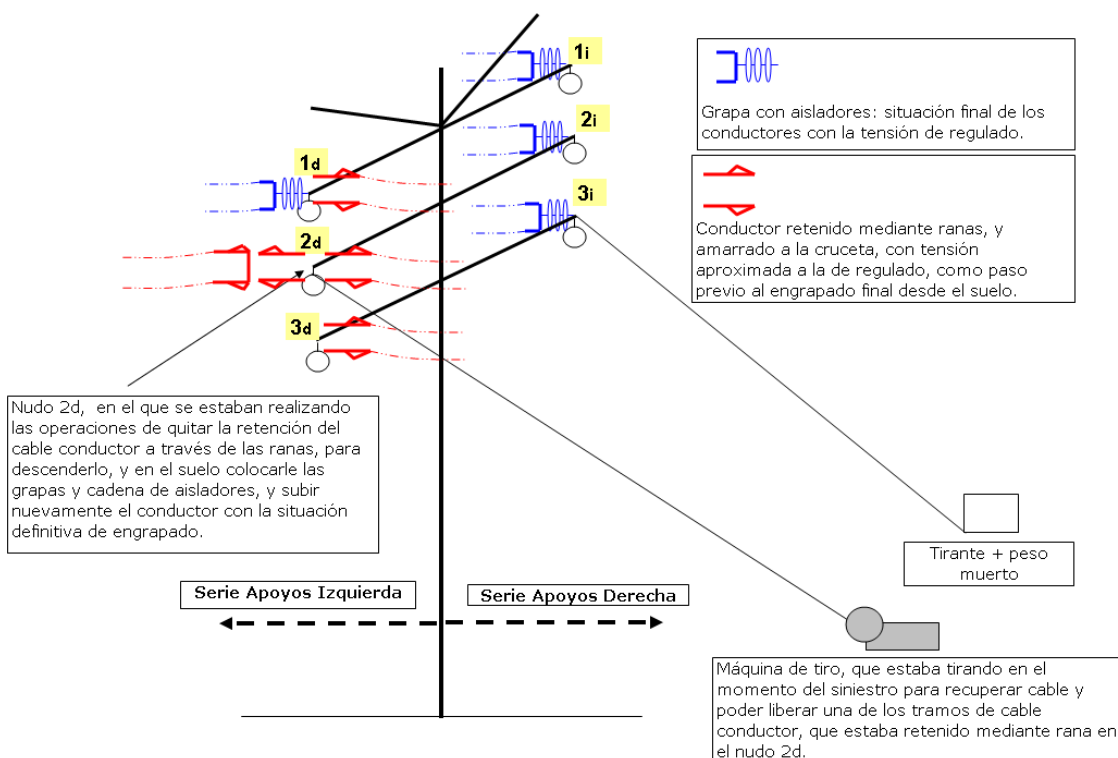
1i

2i

1d

3i

2d

3d

Grapa con aisladores: situación final de los conductores con la tensión de regulado.

Conductor retenido mediante ranas, y amarrado a la cruceta, con tensión aproximada a la de regulado, como paso previo al engrapado final desde el suelo.

Nudo 2d, en el que se estaban realizando las operaciones de quitar la retención del cable conductor a través de las ranas, para descenderlo, y en el suelo colocarle las grapas y cadena de aisladores, y subir nuevamente el conductor con la situación definitiva de engrapado.

Tirante + peso muerto

Serie Apoyos Izquierda

Serie Apoyos Derecha

Máquina de tiro, que estaba tirando en el momento del siniestro para recuperar cable y poder liberar una de los tramos de cable conductor, que estaba retenido mediante rana en el nudo 2d.